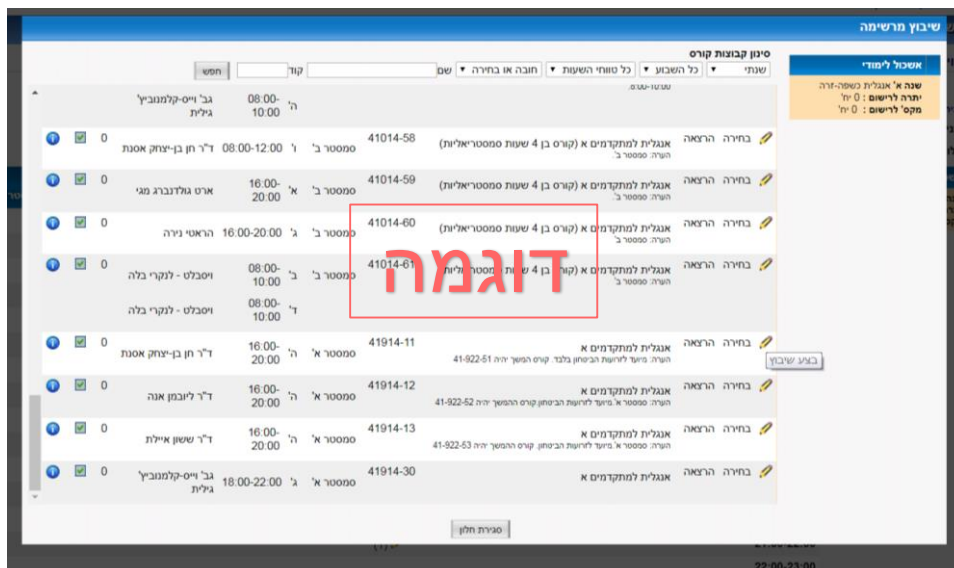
שיבוץ מרשימה

אשכול לימודי
שנה א' אנגלית כשפה-זרה
יתרה לרישום : 0 יח'
מקס' לרישום : 0 יח'

סינון קבוצות קורס
שנתי | כל השבוע | כל טווחי השעות | חובה או בחירה | שם | קוד | חפש

| | | | | | | | | |
|---|---|---|---|---|---|---|---|---|
| | | | גב' וייס-קלמנוביץ' גילית | 08:00-10:00 | ה' | | | |
| בחירה | הרצאה | אנגלית למתקדמים א (קורס בן 4 שעות סמסטריאליות) הערה: סמסטר ב' | 41014-58 | סמסטר ב' | ו' | 08:00-12:00 | ד"ר חן בן-יצחק אסנת | 0 |
| בחירה | הרצאה | אנגלית למתקדמים א (קורס בן 4 שעות סמסטריאליות) הערה: סמסטר ב' | 41014-59 | סמסטר ב' | א' | 16:00-20:00 | ארט גולדנברג מגי | 0 |
| בחירה | הרצאה | אנגלית למתקדמים א (קורס בן 4 שעות סמסטריאליות) הערה: סמסטר ב' | 41014-60 | סמסטר ב' | ג' | 16:00-20:00 | הראטי נירה | 0 |
| בחירה | הרצאה | אנגלית למתקדמים א (קורס בן 4 שעות סמסטריאליות) הערה: סמסטר ב' | 41014-61 | סמסטר ב' | ב' | 08:00-10:00 | ויסבלט - לנקרי בלה | 0 |
| | | | | | ד' | 08:00-10:00 | ויסבלט - לנקרי בלה | |
| בחירה | הרצאה | אנגלית למתקדמים א הערה: מיועד לזרועות הביטחון בלבד. קורס המשך יהיה 41-922-51 | 41914-11 | סמסטר א' | ה' | 16:00-20:00 | ד"ר חן בן-יצחק אסנת | 0 |
| בחירה | הרצאה | אנגלית למתקדמים א הערה: סמסטר א' מיועד לזרועות הביטחון קורס ההמשך יהיה 41-922-52 | 41914-12 | סמסטר א' | ה' | 16:00-20:00 | ד"ר ליובמן אנה | 0 |
| בחירה | הרצאה | אנגלית למתקדמים א הערה: סמסטר א' מיועד לזרועות הביטחון. קורס ההמשך יהיה 41-922-53 | 41914-13 | סמסטר א' | ה' | 16:00-20:00 | ד"ר ששון איילת | 0 |
| בחירה | הרצאה | אנגלית למתקדמים א | 41914-30 | סמסטר א' | ג' | 18:00-22:00 | גב' וייס-קלמנוביץ' גילית | 0 |

בצע שיבוץ

דוגמה

סגירת חלון